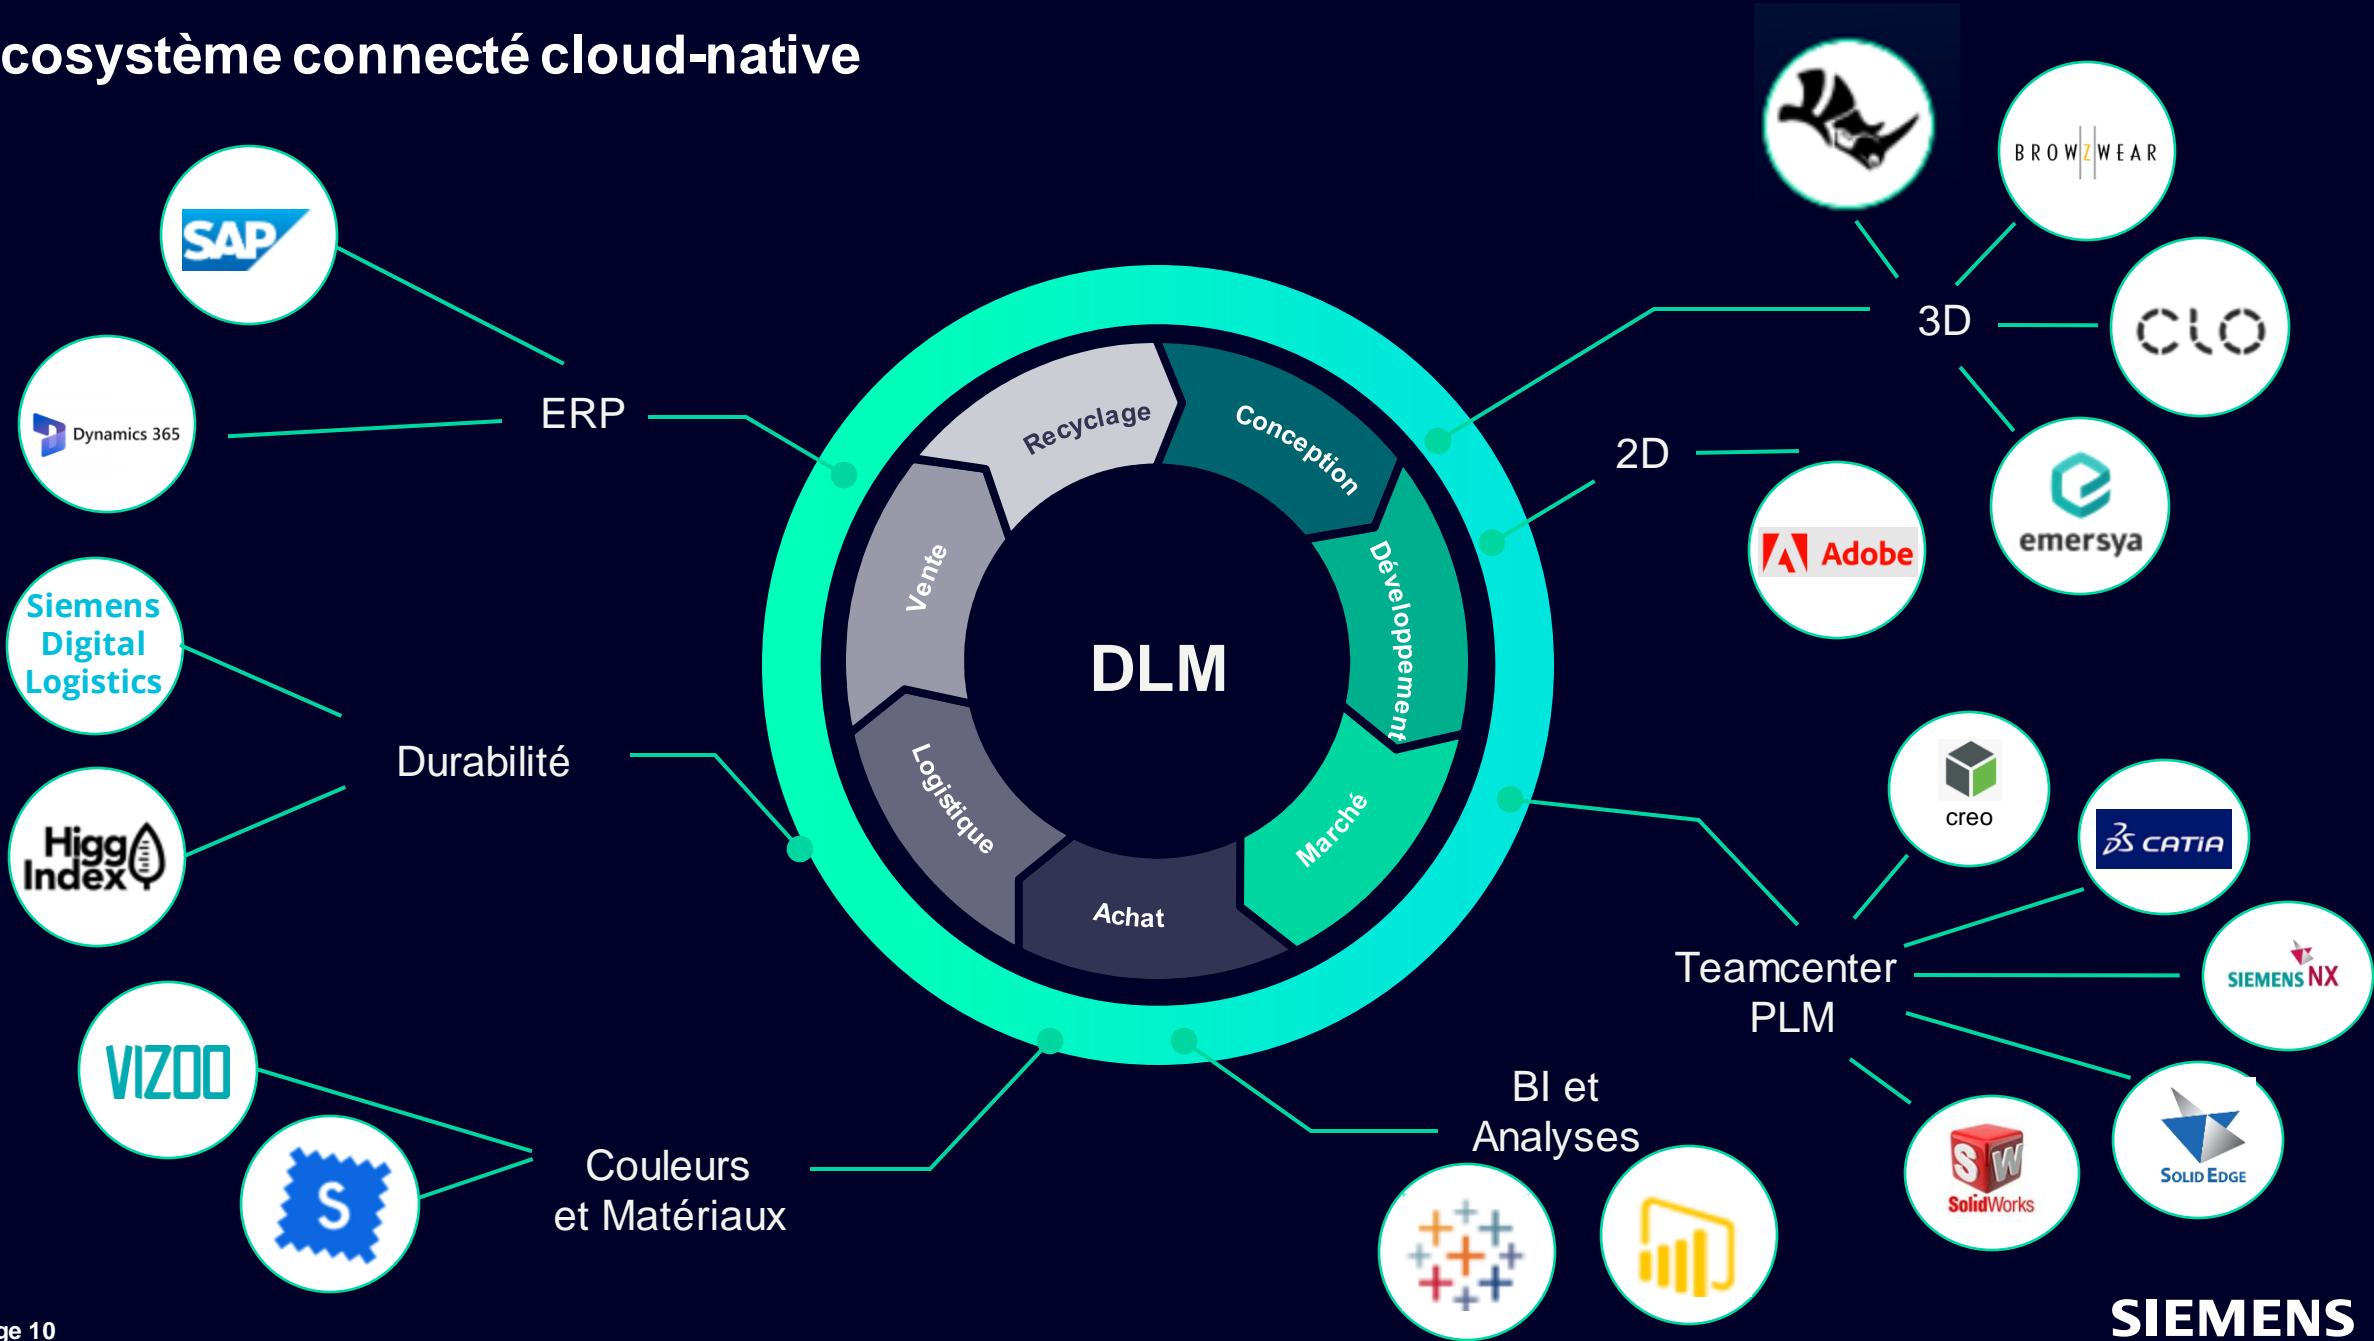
cosystème connecté cloud-native

SAP

Dynamics 365

ERP

Siemens Digital Logistics

Higg Index

Durabilité

VIZOO

S

Couleurs et Matériaux

Recyclage

Conception

Développement

Marché

Achat

Logistique

Vente

DLM

BROWZWEAR

3D

CLO

emersya

2D

Adobe

creo

CATIA

Teamcenter PLM

SIEMENS NX

SolidWorks

SOLID EDGE

BI et Analyses

ge 10

SIEMENS